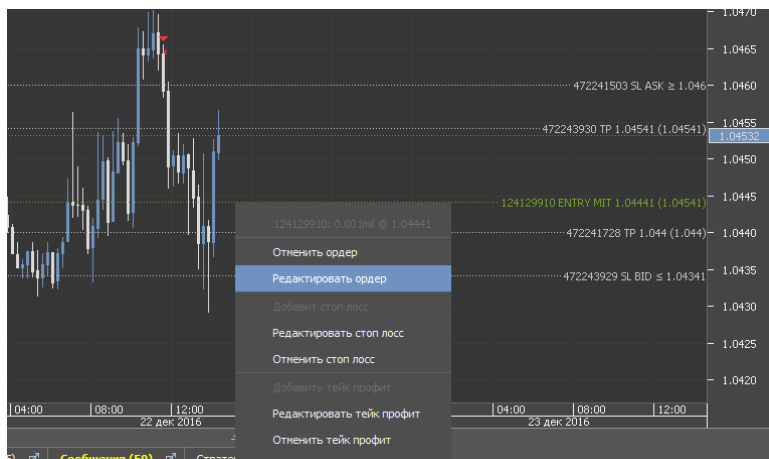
1.0470
1.0465
472241503 SL ASK ≥ 1.046
1.0460
1.0455
472243930 TP 1.04541 (1.04541)
1.04532
1.0450
1.0445
124129910 ENTRY MIT 1.04441 (1.04541)
1.0440
472241728 TP 1.044 (1.044)
1.0435
472243929 SL BID ≤ 1.04341
1.0430
1.0425
1.0420

124129910: 0.001mil @ 1.04441
Отменить ордер
Редактировать ордер
Добавит стоп лосс
Редактировать стоп лосс
Отменить стоп лосс
Добавить тейк профит
Редактировать тейк профит
Отменить тейк профит

04:00
08:00
12:00
22 дек 2016
04:00
08:00
12:00
23 дек 2016

Сообщения (50)
Стратег